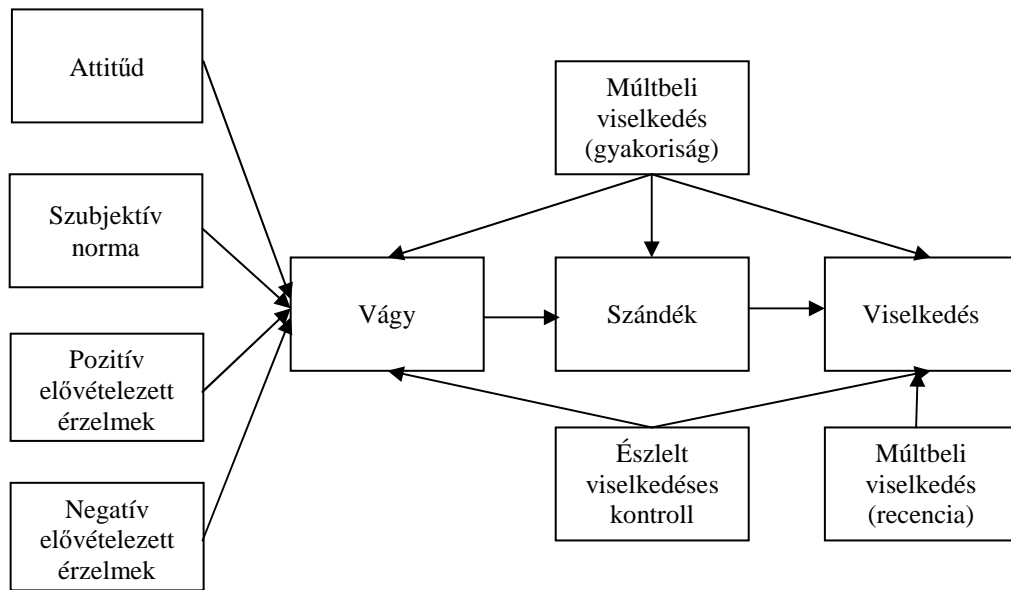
Attitűd

Szubjektív norma

Pozitív elővételezett érzelmek

Negatív elővételezett érzelmek

Múltbeli viselkedés (gyakoriság)

Vágy

Szándék

Viselkedés

Észlelt viselkedéses kontroll

Múltbeli viselkedés (recencia)